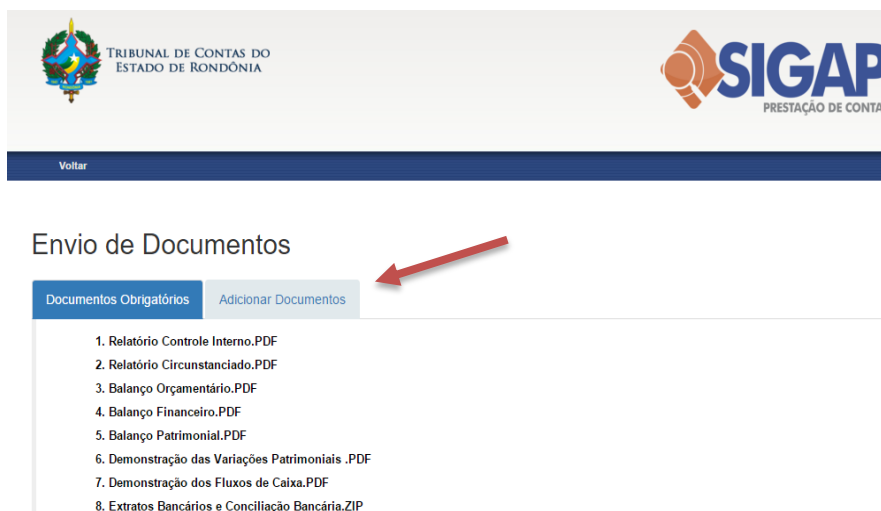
Tribunal de Contas do
Estado de Rondônia

SIGAP
PRESTAÇÃO DE CONTA

Voltar

Envio de Documentos

Documentos Obrigatórios
Adicionar Documentos

1. Relatório Controle Interno.PDF
2. Relatório Circunstanciado.PDF
3. Balanço Orçamentário.PDF
4. Balanço Financeiro.PDF
5. Balanço Patrimonial.PDF
6. Demonstração das Variações Patrimoniais .PDF
7. Demonstração dos Fluxos de Caixa.PDF
8. Extratos Bancários e Conciliação Bancária.ZIP